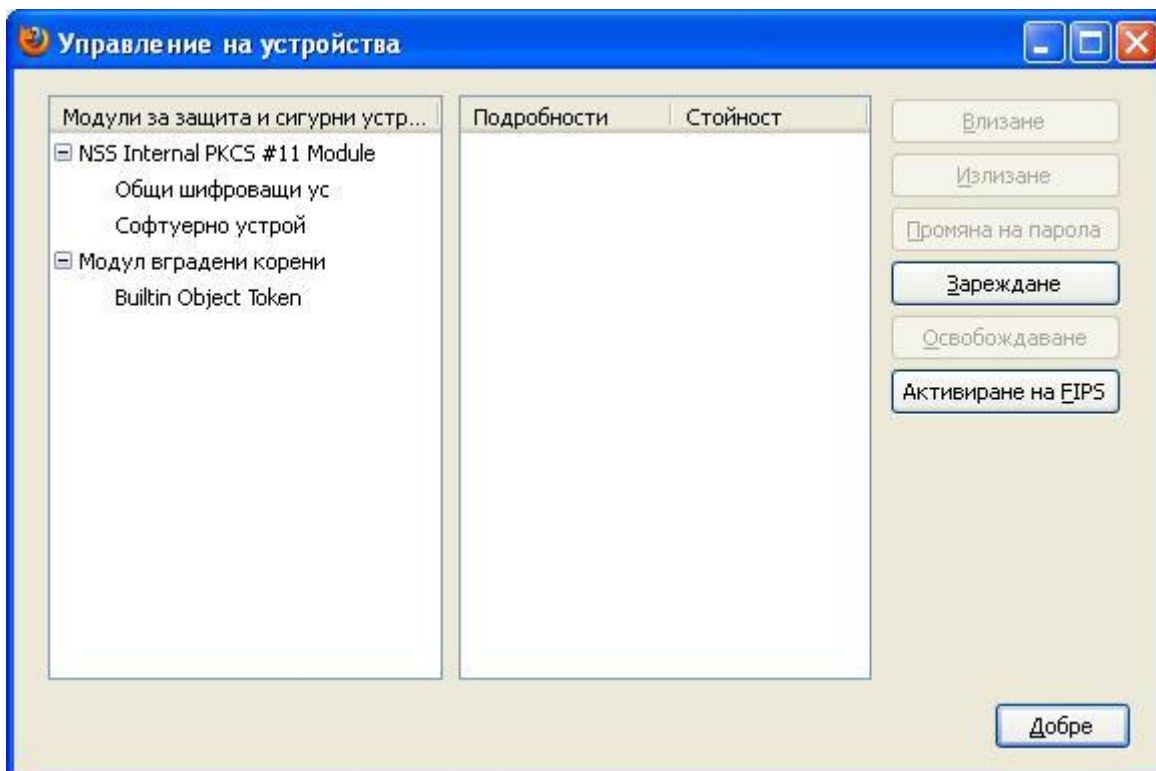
Управление на устройства

Модули за защита и сигурни устр...

NSS Internal PKCS #11 Module

Общи шифроващи ус

Софтуерно устрой

Модул вградени корени

Builtin Object Token

Подробности

Стойност

Влизане

Излизане

Промяна на парола

Зареждане

Освобождаване

Активиране на FIPS

Добре